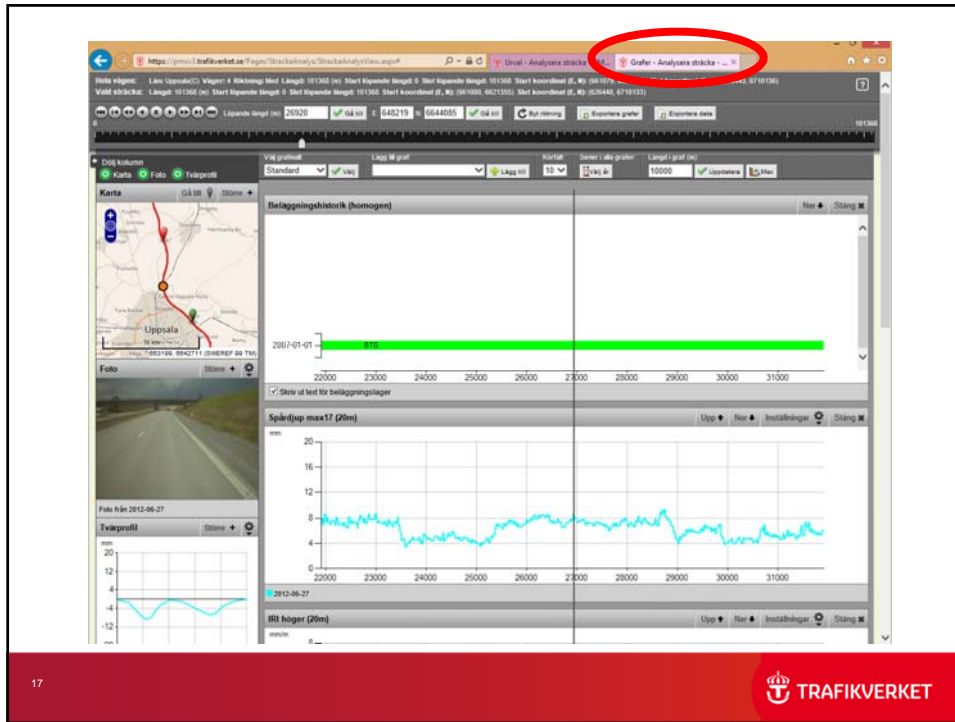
https://pmsv3.trafikverket.se/Pages/StrackaAnalys/StrackaAnalysView.aspx#

Urval - Analysera sträcka

Grafer - Analysera sträcka - ...

Hela vägen: Län: Uppsala(C) Vägnr: 4 Riktning: Med Längd: 101368 (m) Start löpande längd: 0 Slut löpande längd: 101368 Start koordinat (E, N): (661079, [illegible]) (626448, 6710136)

Vald sträcka: Längd: 101368 (m) Start löpande längd: 0 Slut löpande längd: 101368 Start koordinat (E, N): (661080, 6621355) Slut koordinat (E, N): (626448, 6710133)

Löpande längd (m) 26920 Gå till E 648219 N 6644085 Gå till Byt riktning Exportera grafer Exportera data

0 101368

Dölj kolumn

Karta Foto Tvärprofil

Karta Gå till Större

Uppsala

10 km

663199, 6642711 (SWEREF 99 TM)

Foto Större

Foto från 2012-06-27

Tvärprofil Större

mm

20

12

4

-4

-12

Välj grafmall

Standard Välj

Lägg till graf

Lägg till

Kortfält

10

Senaste i alla grafer

Välj år

Längd i graf (m)

10000

Uppdatera

Max

Beläggningshistorik (homogen)

Ner Stäng

2007-01-01

BTS

22000 23000 24000 25000 26000 27000 28000 29000 30000 31000

Skriv ut text för beläggningslager

Spårdjup max17 (20m)

Upp Ner Inställningar Stäng

mm

20

16

12

8

4

0

22000 23000 24000 25000 26000 27000 28000 29000 30000 31000

2012-06-27

IRI höger (20m)

Upp Ner Inställningar Stäng

mm/m

17

TRAFIKVERKET